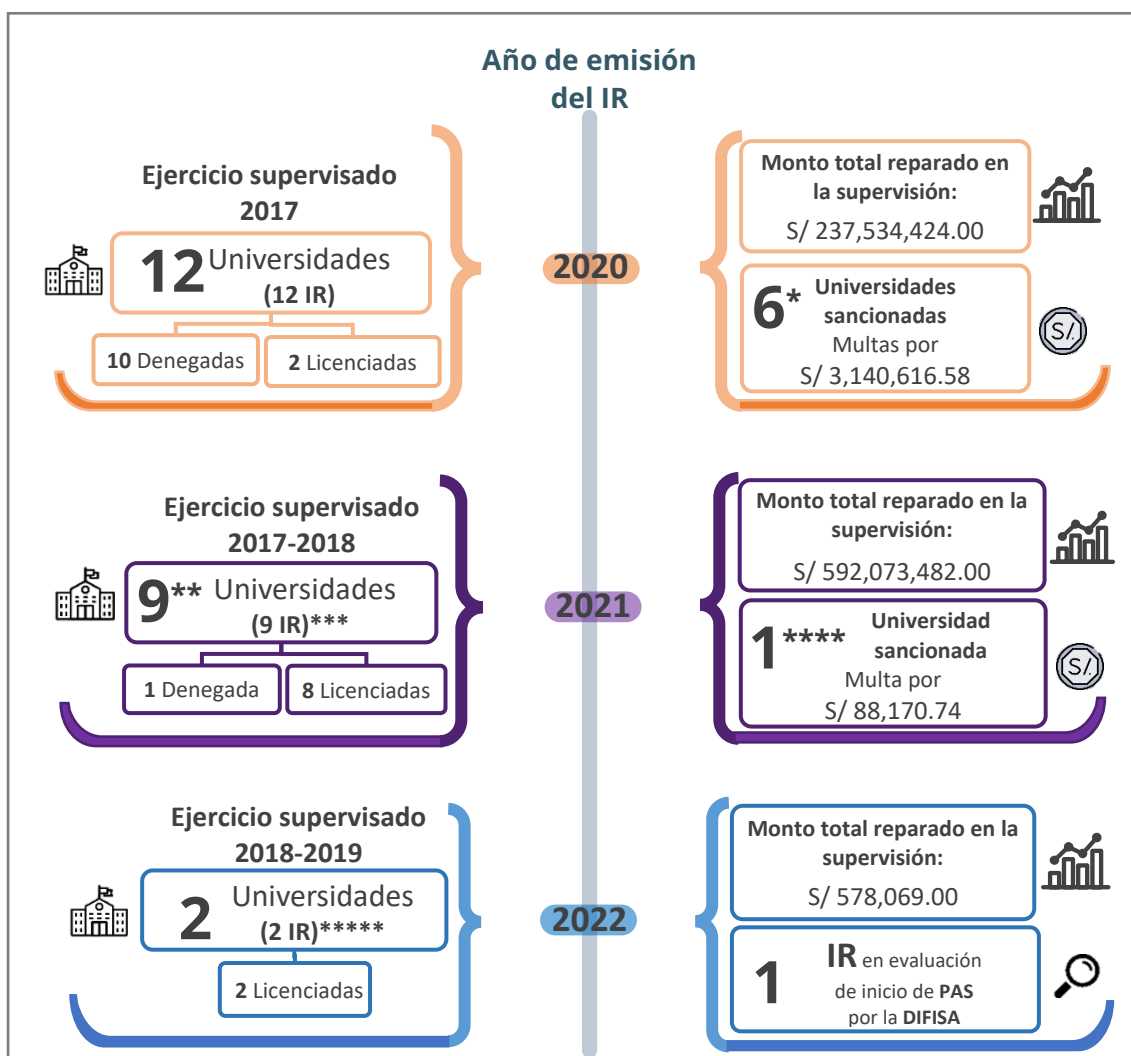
Año de emisión del IR

Ejercicio supervisado 2017

12 Universidades (12 IR)

10 Denegadas

2 Licenciadas

2020

Monto total reparado en la supervisión:
S/ 237,534,424.00

6* Universidades sancionadas
Multas por
S/ 3,140,616.58

Ejercicio supervisado 2017-2018

9** Universidades (9 IR)***

1 Denegada

8 Licenciadas

2021

Monto total reparado en la supervisión:
S/ 592,073,482.00

1**** Universidad sancionada
Multa por
S/ 88,170.74

Ejercicio supervisado 2018-2019

2 Universidades (2 IR)*****

2 Licenciadas

2022

Monto total reparado en la supervisión:
S/ 578,069.00

1 IR en evaluación de inicio de PAS por la DIFISA